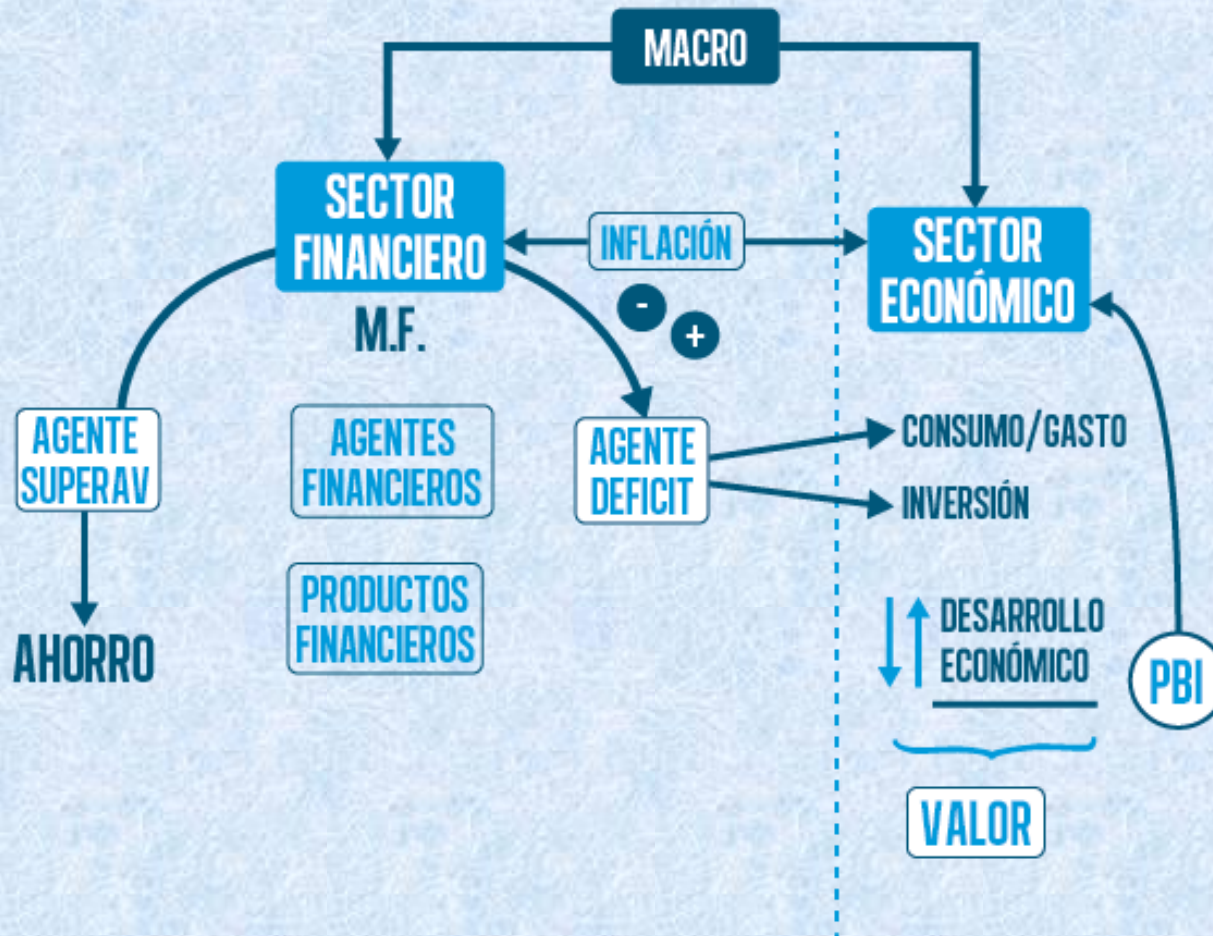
MACRO

SECTOR FINANCIERO

INFLACIÓN

SECTOR ECONÓMICO

M.F.

-

+

AGENTE SUPERAV

AGENTES FINANCIEROS

AGENTE DEFICIT

CONSUMO/GASTO

INVERSIÓN

AHORRO

PRODUCTOS FINANCIEROS

DESARROLLO ECONÓMICO

PBI

VALOR